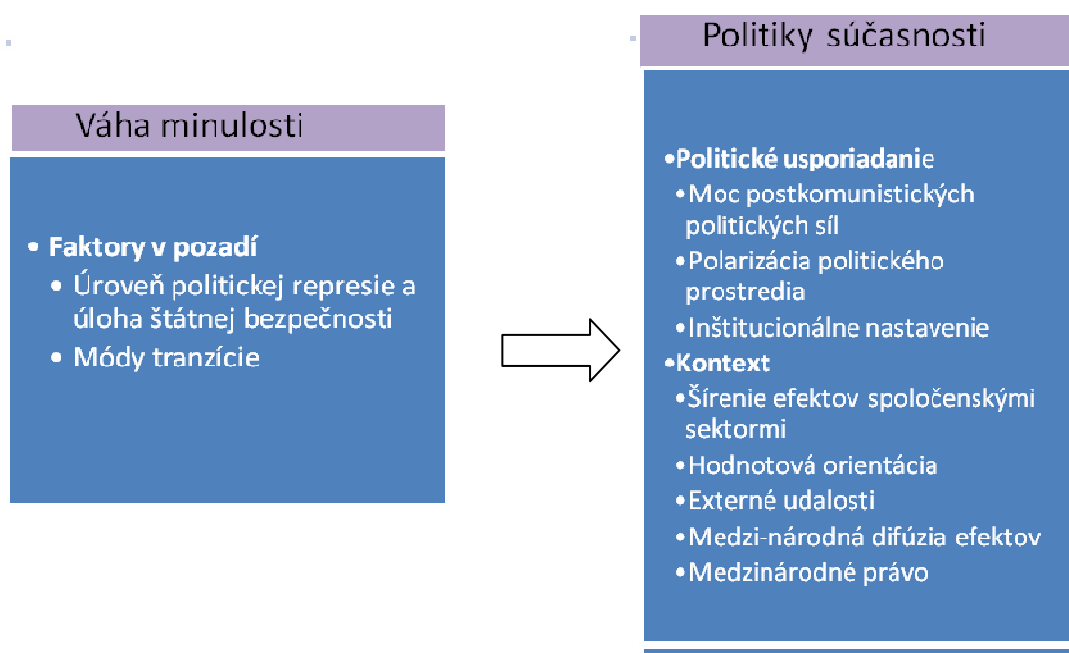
Váha minulosti

• Faktory v pozadí
• Úroveň politickej represie a úloha štátnej bezpečnosti
• Módy tranzície

Politiky súčasnosti

•Politické usporiadanie
•Moc postkomunistických politických síl
•Polarizácia politického prostredia
•Inštitucionálne nastavenie
•Kontext
•Šírenie efektov spoločenskými sektormi
•Hodnotová orientácia
•Externé udalosti
•Medzi-národná difúzia efektov
•Medzinárodné právo